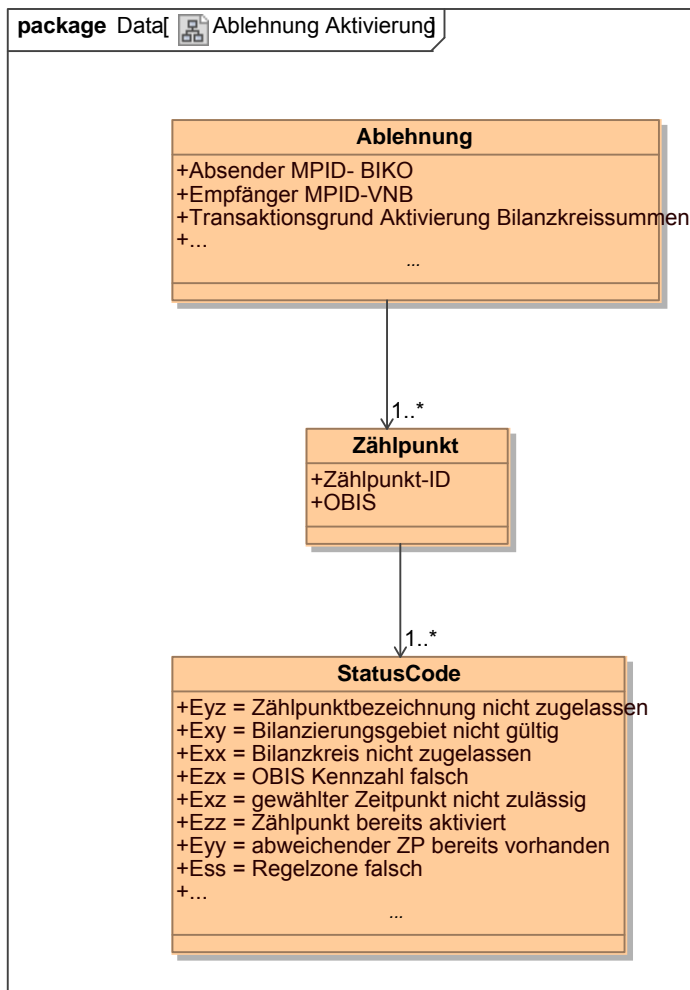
**package** Data[ Ablehnung Aktivierung]

**Ablehnung**

+Absender MPID- BIKO
+Empfänger MPID-VNB
+Transaktionsgrund Aktivierung Bilanzkreissummen
+...
...

1..*

**Zählpunkt**

+Zählpunkt-ID
+OBIS

1..*

**StatusCode**

+Eyz = Zählpunktbezeichnung nicht zugelassen
+Exy = Bilanzierungsgebiet nicht gültig
+Exx = Bilanzkreis nicht zugelassen
+Ezx = OBIS Kennzahl falsch
+Exz = gewählter Zeitpunkt nicht zulässig
+Ezz = Zählpunkt bereits aktiviert
+Eyy = abweichender ZP bereits vorhanden
+Ess = Regelzone falsch
+...
...